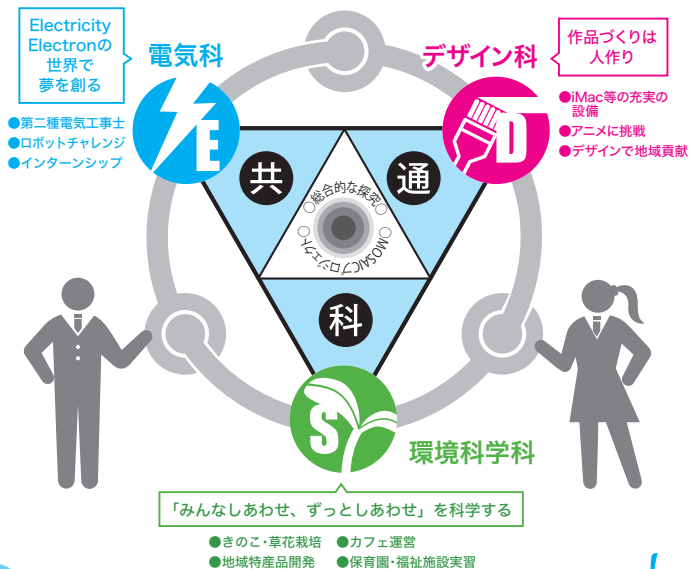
Electricity Electronの世界で夢を創る

電気科

●第二種電気工事士
●ロボットチャレンジ
●インターンシップ

作品づくりは人作り

デザイン科

●iMac等の充実の設備
●アニメに挑戦
●デザインで地域貢献

共

通

○総合的な探究○

○MOSAICプロジェクト○

科

環境科学科

「みんなしあわせ、ずっとしあわせ」を科学する

●きのこ・草花栽培　●カフェ運営
●地域特産品開発　●保育園・福祉施設実習